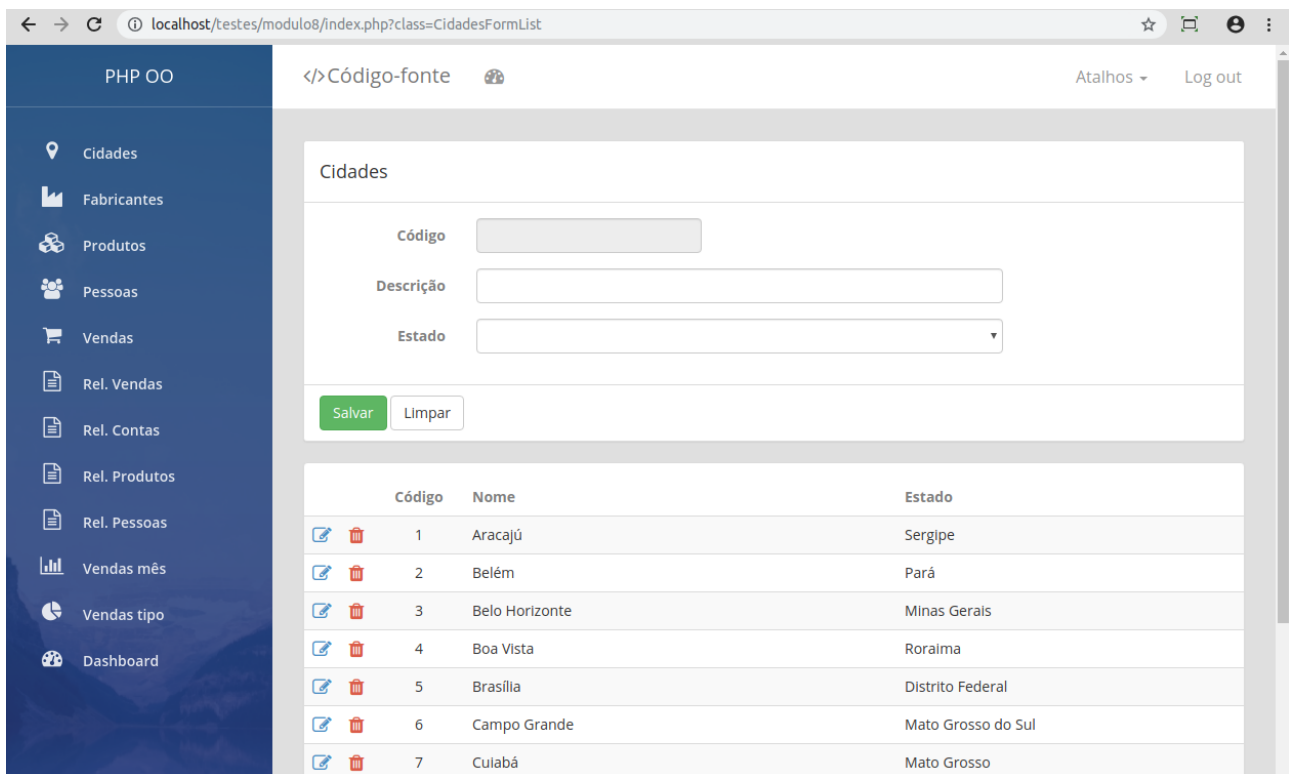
localhost/testes/modulo8/index.php?class=CidadesFormList

PHP OO

Cidades
Fabricantes
Produtos
Pessoas
Vendas
Rel. Vendas
Rel. Contas
Rel. Produtos
Rel. Pessoas
Vendas mês
Vendas tipo
Dashboard

</>Código-fonte

Atalhos
Log out

Cidades

Código
Descrição
Estado

Salvar
Limpar

| Código | Nome | Estado |
|---|---|---|
| 1 | Aracajú | Sergipe |
| 2 | Belém | Pará |
| 3 | Belo Horizonte | Minas Gerais |
| 4 | Boa Vista | Roraima |
| 5 | Brasília | Distrito Federal |
| 6 | Campo Grande | Mato Grosso do Sul |
| 7 | Cuiabá | Mato Grosso |